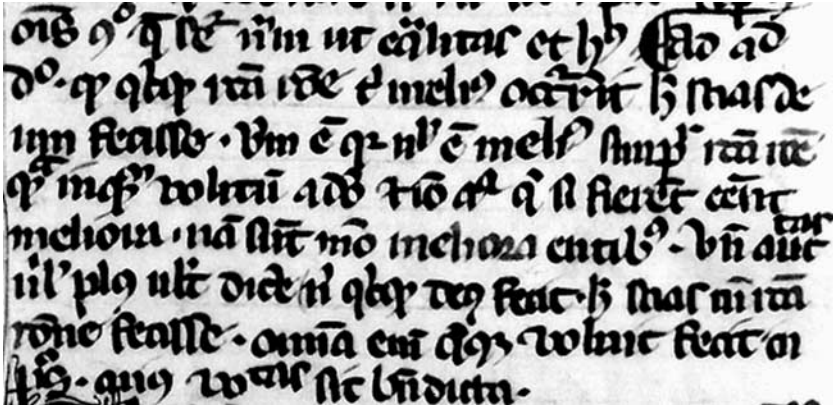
oīb9 q̄ q̄ sēc n̄m ut cāalitas et hm̄ Ad ad
do· q̄ quāp rōn ide ē melius occurrit h̄ mālē
nō fecisse· bn̄ ē q̄ nl̄ ē melius simpl̄ rōne
q̄ inepis voluntū a do ⁊ io c̄a q̄ si fieret ee̅nt
meliora· nā sūt m̄o meliora entib9· bn̄ aūt
nl̄ plꝰ ul̄t dicet n̄ quāp deꝰ fecit· h̄ mās n̄ rōn
rōne fecisse· oīa eni q̄cūq3 voluit fecit in
hīs· quāq vol̄s sic bn̄ dicta·